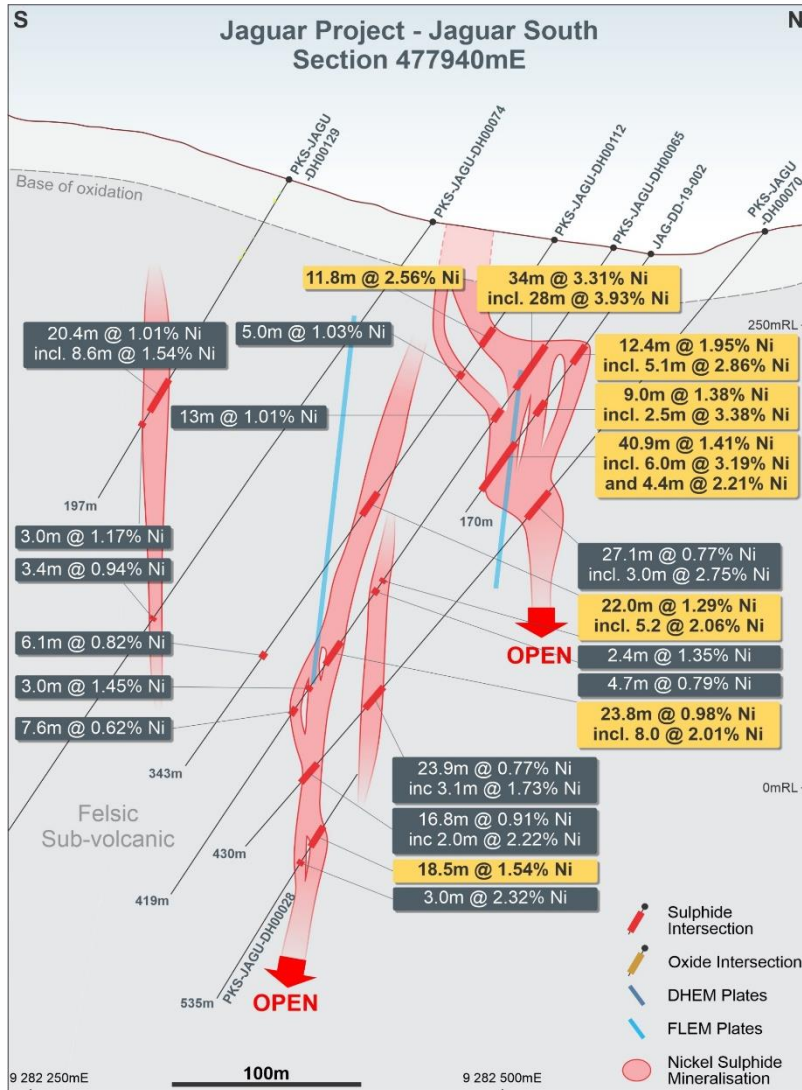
S

N

Jaguar Project - Jaguar South
Section 477940mE

Base of oxidation

PKS-JAGU-DH00129

PKS-JAGU-DH00074

PKS-JAGU-DH00112

PKS-JAGU-DH00065

JAG-DD-19-002

PKS-JAGU-DH00070

11.8m @ 2.56% Ni

34m @ 3.31% Ni
incl. 28m @ 3.93% Ni

250mRL

20.4m @ 1.01% Ni
incl. 8.6m @ 1.54% Ni

5.0m @ 1.03% Ni

12.4m @ 1.95% Ni
incl. 5.1m @ 2.86% Ni

9.0m @ 1.38% Ni
incl. 2.5m @ 3.38% Ni

13m @ 1.01% Ni

40.9m @ 1.41% Ni
incl. 6.0m @ 3.19% Ni
and 4.4m @ 2.21% Ni

197m

170m

3.0m @ 1.17% Ni

3.4m @ 0.94% Ni

27.1m @ 0.77% Ni
incl. 3.0m @ 2.75% Ni

22.0m @ 1.29% Ni
incl. 5.2 @ 2.06% Ni

6.1m @ 0.82% Ni

OPEN

2.4m @ 1.35% Ni

3.0m @ 1.45% Ni

4.7m @ 0.79% Ni

7.6m @ 0.62% Ni

23.8m @ 0.98% Ni
incl. 8.0 @ 2.01% Ni

343m

23.9m @ 0.77% Ni
inc 3.1m @ 1.73% Ni

0mRL

Felsic
Sub-volcanic

16.8m @ 0.91% Ni
inc 2.0m @ 2.22% Ni

430m

18.5m @ 1.54% Ni

419m

3.0m @ 2.32% Ni

PKS-JAGU-DH00028

Sulphide Intersection

Oxide Intersection

DHEM Plates

FLEM Plates

535m

OPEN

Nickel Sulphide Mineralisation

9 282 250mE

100m

9 282 500mE